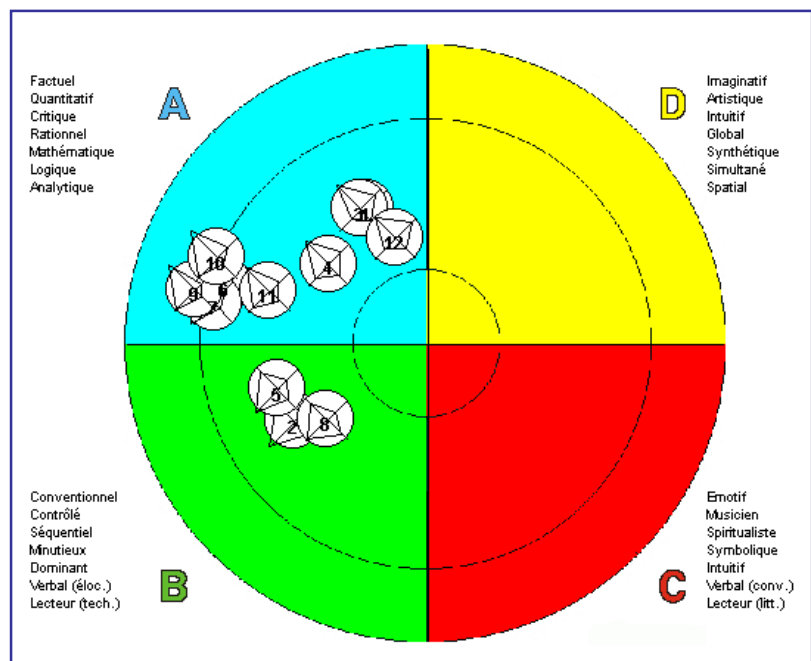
Factuel
Quantitatif
Critique
Rationnel
Mathématique
Logique
Analytique

A

D

Imaginatif
Artistique
Intuitif
Global
Synthétique
Simultané
Spatial

1
12
4
10
9
6
7
11
5
2
8

Conventionnel
Contrôlé
Séquentiel
Minutieux
Dominant
Verbal (éloc.)
Lecteur (tech.)

B

C

Emotif
Musicien
Spiritualiste
Symbolique
Intuitif
Verbal (conv.)
Lecteur (litt.)